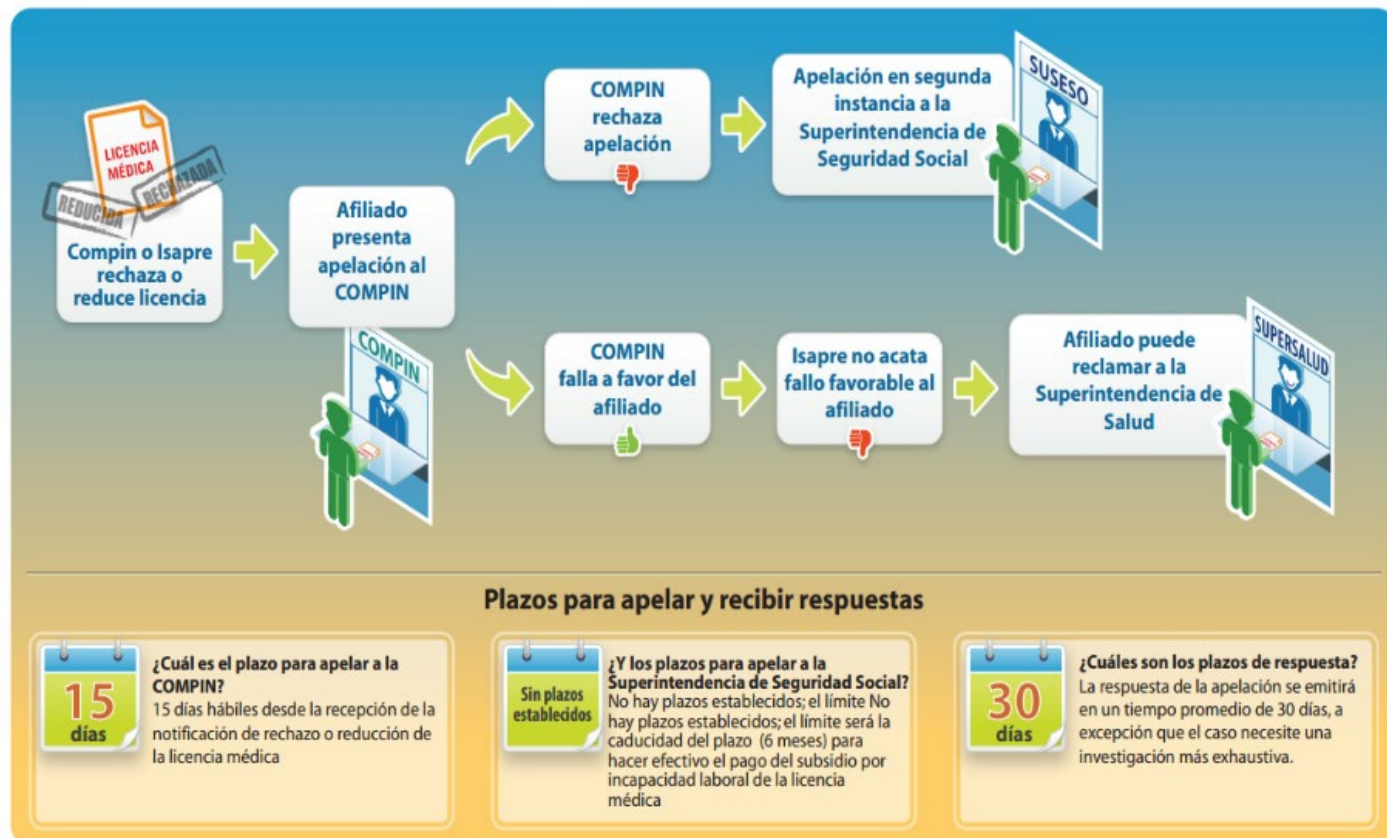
LICENCIA MÉDICA

REDUCIDA

RECHAZADA

Compin o Isapre rechaza o reduce licencia

Afiliado presenta apelación al COMPIN

COMPIN

COMPIN rechaza apelación

Apelación en segunda instancia a la Superintendencia de Seguridad Social

SUSESO

COMPIN falla a favor del afiliado

Isapre no acata fallo favorable al afiliado

Afiliado puede reclamar a la Superintendencia de Salud

SUPERSALUD

Plazos para apelar y recibir respuestas

15 días

¿Cuál es el plazo para apelar a la COMPIN?
15 días hábiles desde la recepción de la notificación de rechazo o reducción de la licencia médica

Sin plazos establecidos

¿Y los plazos para apelar a la Superintendencia de Seguridad Social?
No hay plazos establecidos; el límite No hay plazos establecidos; el límite será la caducidad del plazo (6 meses) para hacer efectivo el pago del subsidio por incapacidad laboral de la licencia médica

30 días

¿Cuáles son los plazos de respuesta?
La respuesta de la apelación se emitirá en un tiempo promedio de 30 días, a excepción que el caso necesite una investigación más exhaustiva.